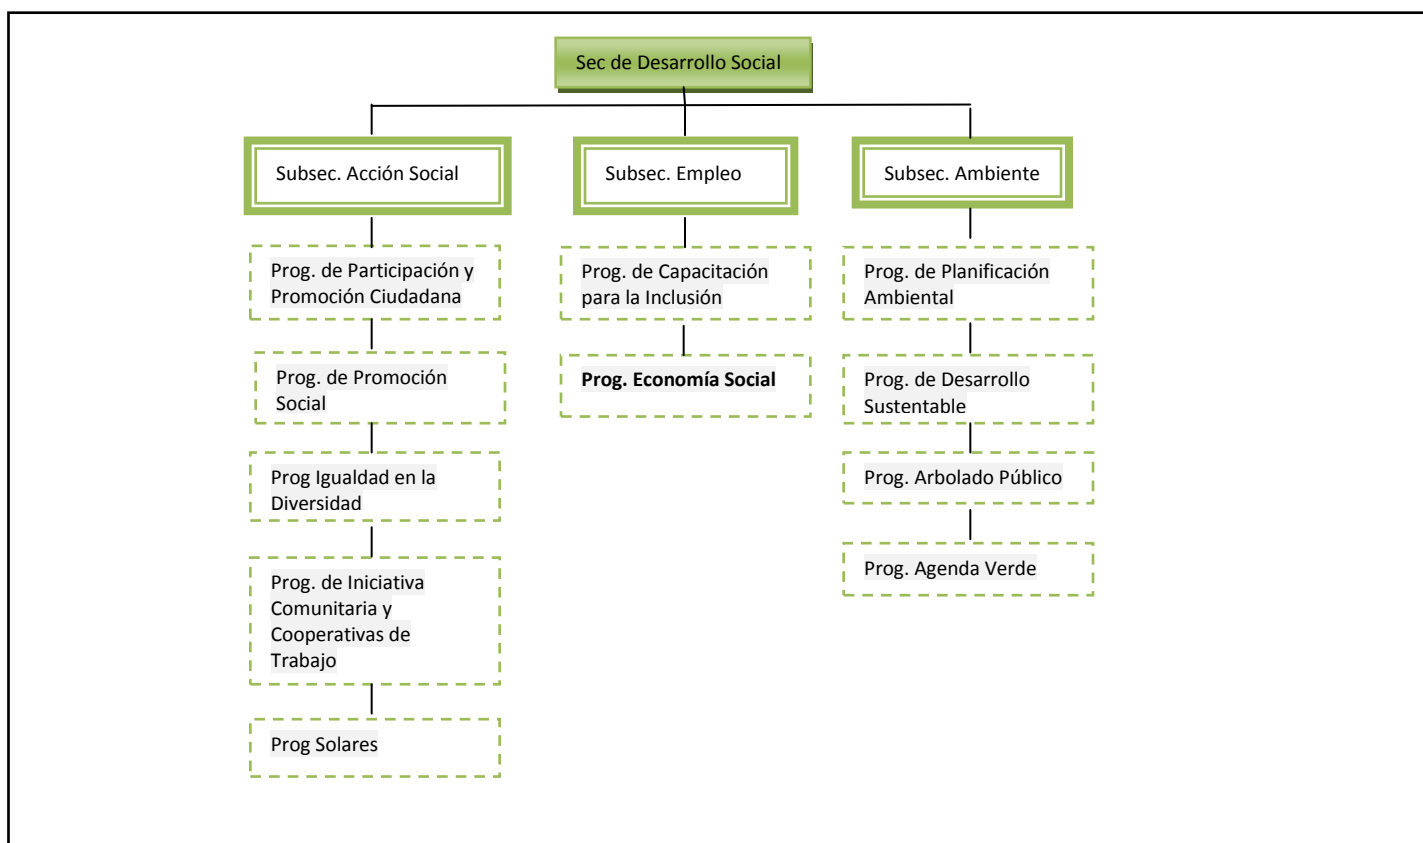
Sec de Desarrollo Social

Subsec. Acción Social

Subsec. Empleo

Subsec. Ambiente

Prog. de Participación y Promoción Ciudadana

Prog. de Promoción Social

Prog Igualdad en la Diversidad

Prog. de Iniciativa Comunitaria y Cooperativas de Trabajo

Prog Solares

Prog. de Capacitación para la Inclusión

**Prog. Economía Social**

Prog. de Planificación Ambiental

Prog. de Desarrollo Sustentable

Prog. Arbolado Público

Prog. Agenda Verde